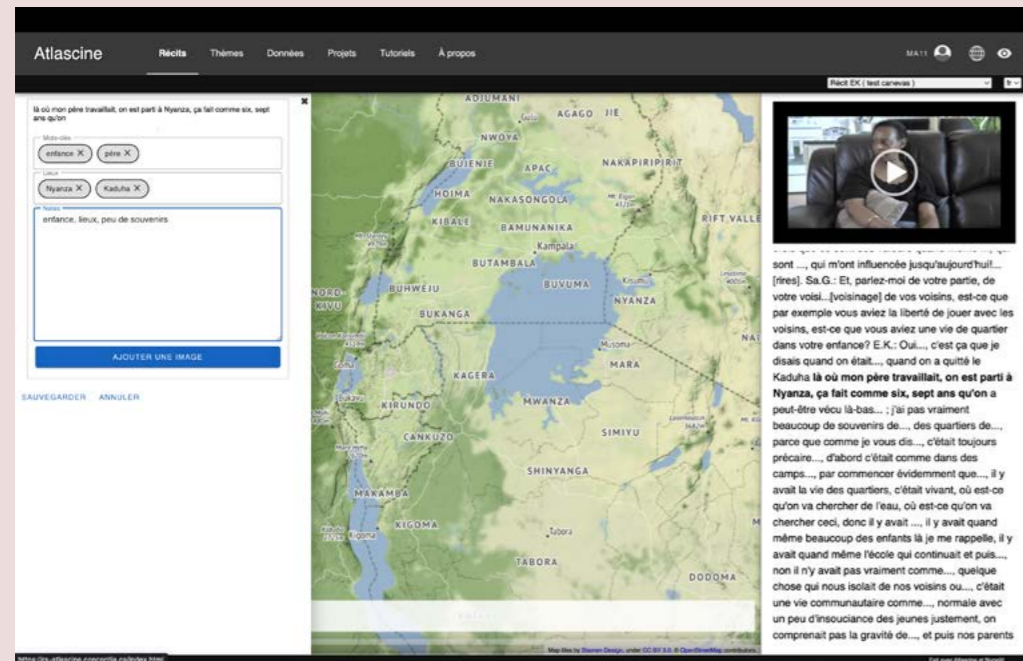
Atlascine Récits Thèmes Données Projets Tutoriels À propos

MA11

Récit EK ( test canevas ) fr

là où mon père travaillait, on est parti à Nyanza, ça fait comme six, sept ans qu'on

Mots-clés
enfance ✕ père ✕

Lieux
Nyanza ✕ Kaduha ✕

Notes
enfance, lieux, peu de souvenirs

AJOUTER UNE IMAGE

SAUVEGARDER ANNULER

ADJUMANI AGAGO NWOYA BUIENIE APAC NAKAPIRIPIRIT HOIMA NAKASONGOLA KIBALE BAMUNANIKA RIFT VALLE Kampala BUTAMBALA BUVUMA NORD-KIVU BUHWEJU NYANZA SUKANGA MARA KAGERA MWANZA KIRUNDO SIMIYU CANKUZO SHINYANGA MAKAMBA KIGOMA Kigoma Tabora TABORA DODOMA

Map tiles by Stamen Design, under CC BY 3.0. © OpenStreetMap contributors.

sont ..., qui m'ont influencée jusqu'aujourd'hui!... [rires]. Sa.G.: Et, parlez-moi de votre partie, de votre voisi...[voisinage] de vos voisins, est-ce que par exemple vous aviez la liberté de jouer avec les voisins, est-ce que vous aviez une vie de quartier dans votre enfance? E.K.: Oui..., c'est ça que je disais quand on était..., quand on a quitté le Kaduha **là où mon père travaillait, on est parti à Nyanza, ça fait comme six, sept ans qu'on** a peut-être vécu là-bas... ; j'ai pas vraiment beaucoup de souvenirs de..., des quartiers de..., parce que comme je vous dis..., c'était toujours précaire..., d'abord c'était comme dans des camps..., par commencer évidemment que..., il y avait la vie des quartiers, c'était vivant, où est-ce qu'on va chercher de l'eau, où est-ce qu'on va chercher ceci, donc il y avait ..., il y avait quand même beaucoup des enfants là je me rappelle, il y avait quand même l'école qui continuait et puis..., non il n'y avait pas vraiment comme..., quelque chose qui nous isolait de nos voisins ou..., c'était une vie communautaire comme..., normale avec un peu d'insouciance des jeunes justement, on comprenait pas la gravité de..., et puis nos parents